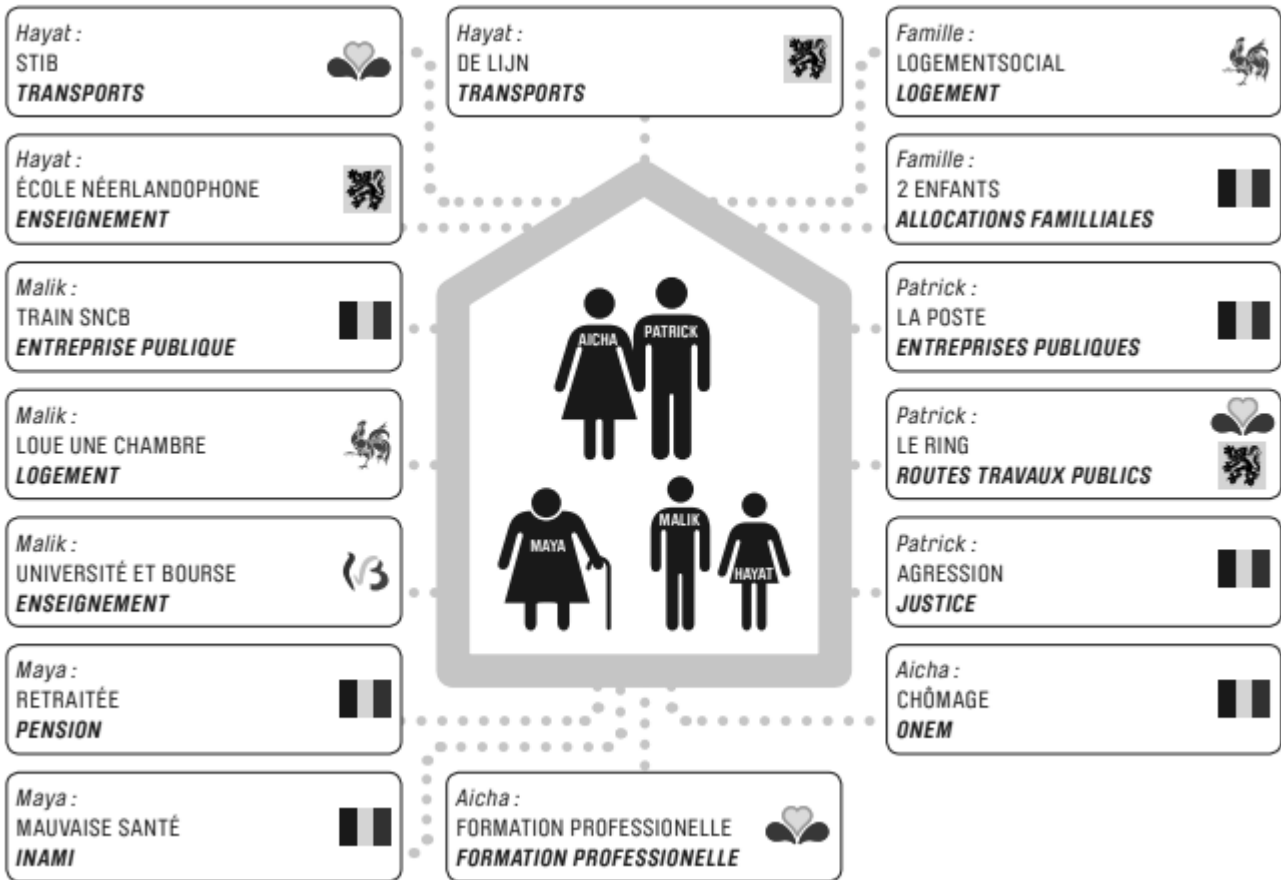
Hayat :
STIB
**TRANSPORTS**

Hayat :
DE LIJN
**TRANSPORTS**

Famille :
LOGEMENTSOCIAL
**LOGEMENT**

Hayat :
ÉCOLE NÉERLANDOPHONE
**ENSEIGNEMENT**

Famille :
2 ENFANTS
**ALLOCATIONS FAMILLIALES**

Malik :
TRAIN SNCB
**ENTREPRISE PUBLIQUE**

Patrick :
LA POSTE
**ENTREPRISES PUBLIQUES**

Malik :
LOUE UNE CHAMBRE
**LOGEMENT**

Patrick :
LE RING
**ROUTES TRAVAUX PUBLICS**

Malik :
UNIVERSITÉ ET BOURSE
**ENSEIGNEMENT**

Patrick :
AGRESSION
**JUSTICE**

Maya :
RETRAITÉE
**PENSION**

Aicha :
CHÔMAGE
**ONEM**

Maya :
MAUVAISE SANTÉ
**INAMI**

Aicha :
FORMATION PROFESSIONELLE
**FORMATION PROFESSIONELLE**

AICHA
PATRICK
MAYA
MALIK
HAYAT